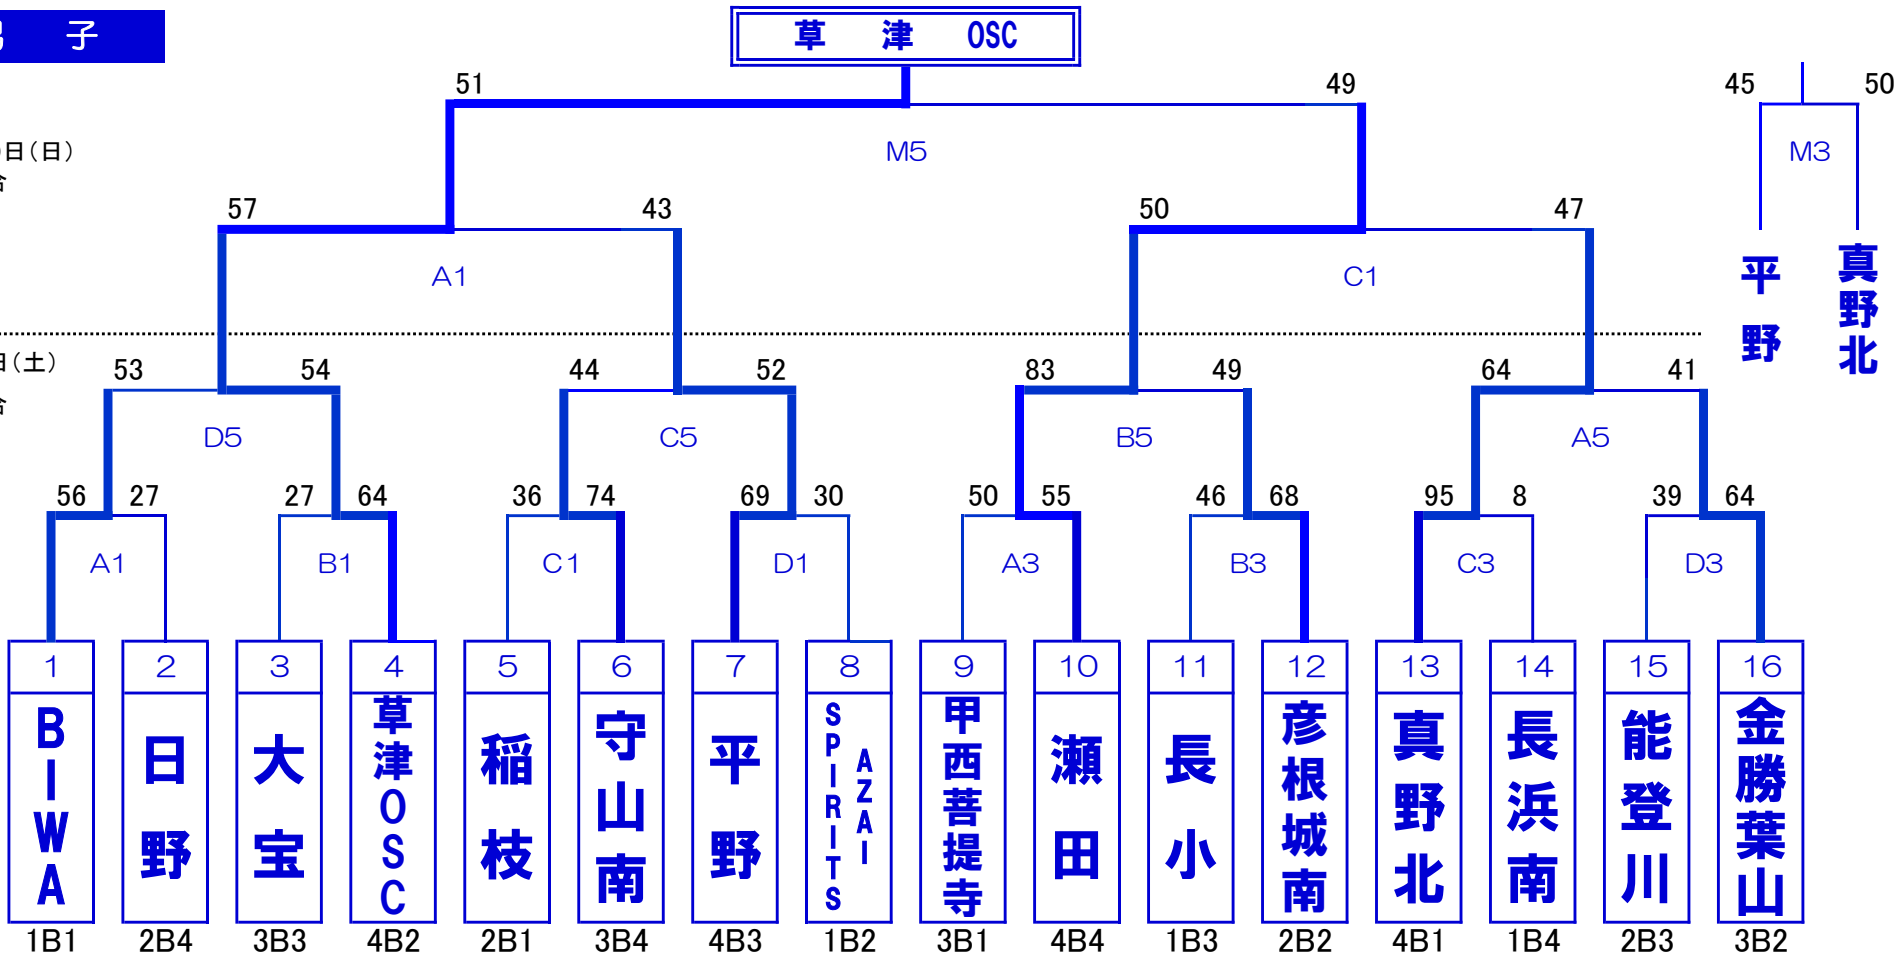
子

草 津 OSC

日（日）

日（土）

51 49
M5
57 43 50 47
A1 C1
53 54 44 52 83 49 64 41
D5 C5 B5 A5
56 27 27 64 36 74 69 30 50 55 46 68 95 8 39 64
A1 B1 C1 D1 A3 B3 C3 D3

45 50
M3
平野
真野北

| 1 | 2 | 3 | 4 | 5 | 6 | 7 | 8 | 9 | 10 | 11 | 12 | 13 | 14 | 15 | 16 |
|---|---|---|---|---|---|---|---|---|---|---|---|---|---|---|---|
| BIWA | 日野 | 大宝 | 草津OSC | 稲枝 | 守山南 | 平野 | SPIRITS AZAI | 甲西菩提寺 | 瀬田 | 長小 | 彦根城南 | 真野北 | 長浜南 | 能登川 | 金勝葉山 |
| 1B1 | 2B4 | 3B3 | 4B2 | 2B1 | 3B4 | 4B3 | 1B2 | 3B1 | 4B4 | 1B3 | 2B2 | 4B1 | 1B4 | 2B3 | 3B2 |